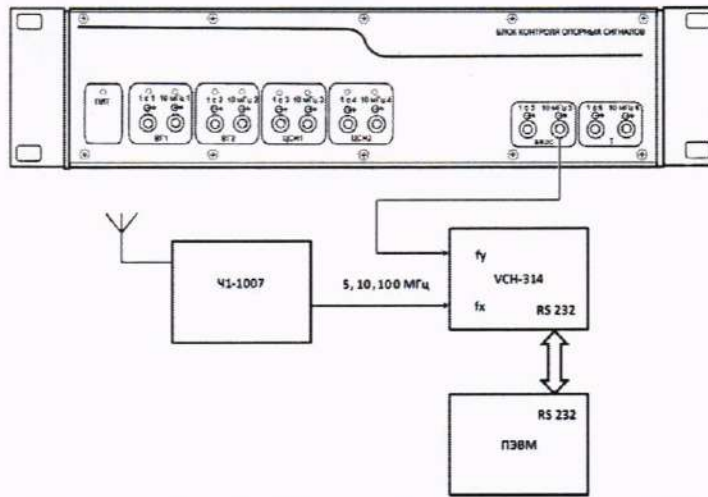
БЛОК КОНТРОЛЯ ОПОРНЫХ СИГНАЛОВ

ПИТ

1 с 1 10 МГц 1
ВГ1

1 с 2 10 МГц 2
ВГ2

1 с 3 10 МГц 3
ЦСЧ1

1 с 4 10 МГц 4
ЦСЧ2

1 с 5 10 МГц 5
ВВОС

1 с 6 10 МГц 6
Т

Ч1-1007

5, 10, 100 МГц

fy
VCH-314
fx
RS 232

RS 232
ПЭВМ